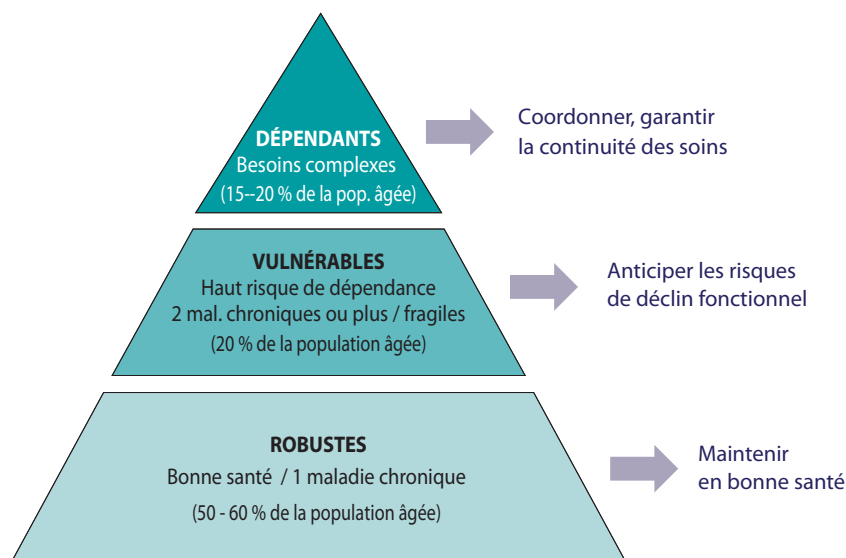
DÉPENDANTS
Besoins complexes
(15--20 % de la pop. âgée)

Coordonner, garantir la continuité des soins

VULNÉRABLES
Haut risque de dépendance
2 mal. chroniques ou plus / fragiles
(20 % de la population âgée)

Anticiper les risques de déclin fonctionnel

ROBUSTES
Bonne santé / 1 maladie chronique
(50 - 60 % de la population âgée)

Maintenir en bonne santé